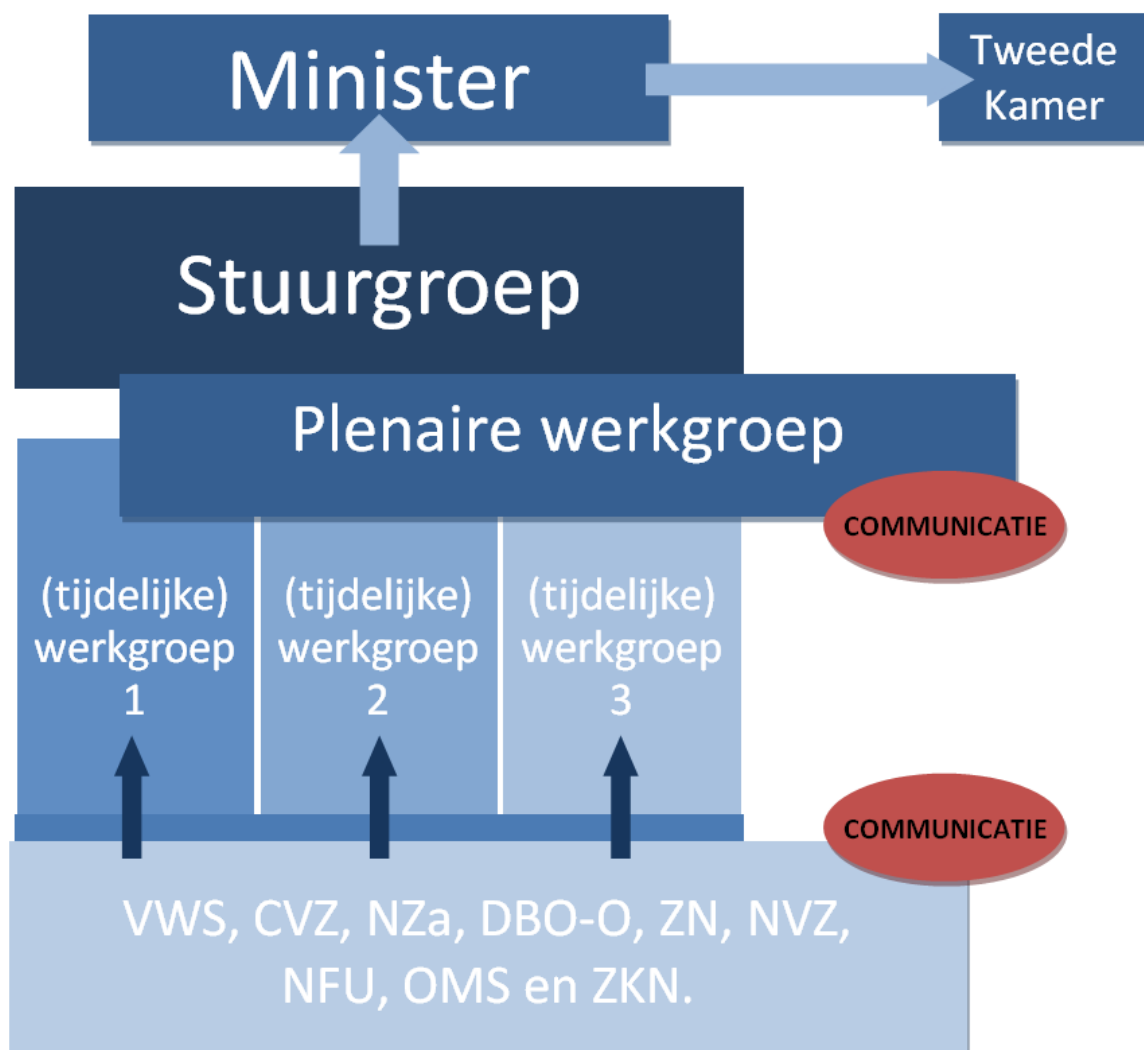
Minister

Tweede Kamer

Stuurgroep

Plenaire werkgroep

COMMUNICATIE

(tijdelijke) werkgroep 1

(tijdelijke) werkgroep 2

(tijdelijke) werkgroep 3

COMMUNICATIE

VWS, CVZ, NZa, DBO-O, ZN, NVZ, NFU, OMS en ZKN.